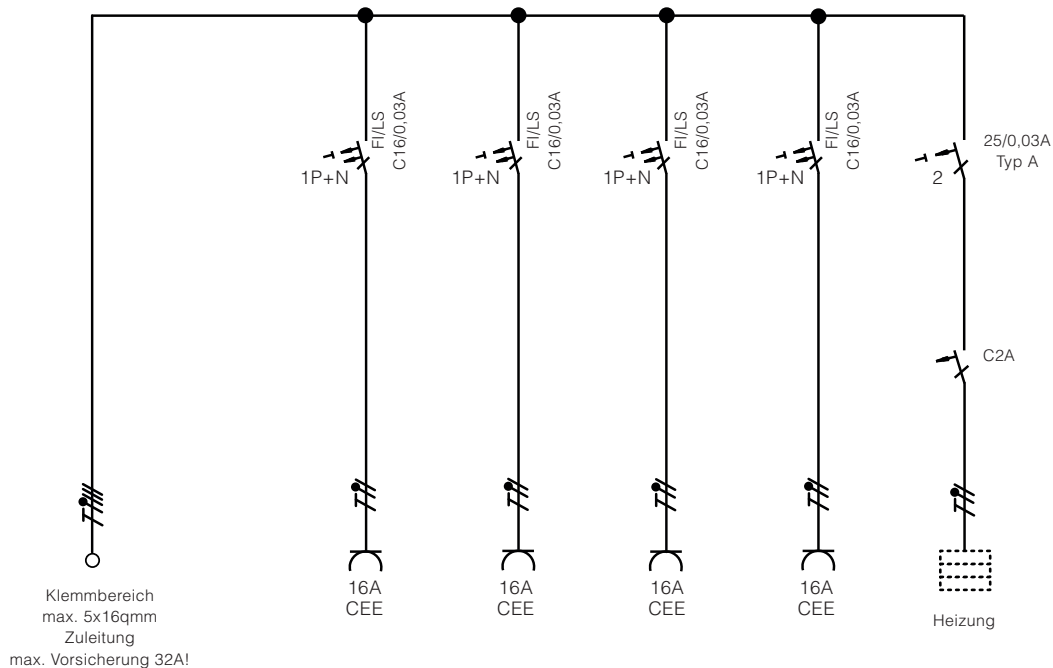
FI/LS C16/0,03A
1P+N

FI/LS C16/0,03A
1P+N

FI/LS C16/0,03A
1P+N

FI/LS C16/0,03A
1P+N

25/0,03A Typ A
2

C2A

Klemmbereich
max. 5x16qmm
Zuleitung
max. Vorsicherung 32A!

16A CEE

16A CEE

16A CEE

16A CEE

Heizung